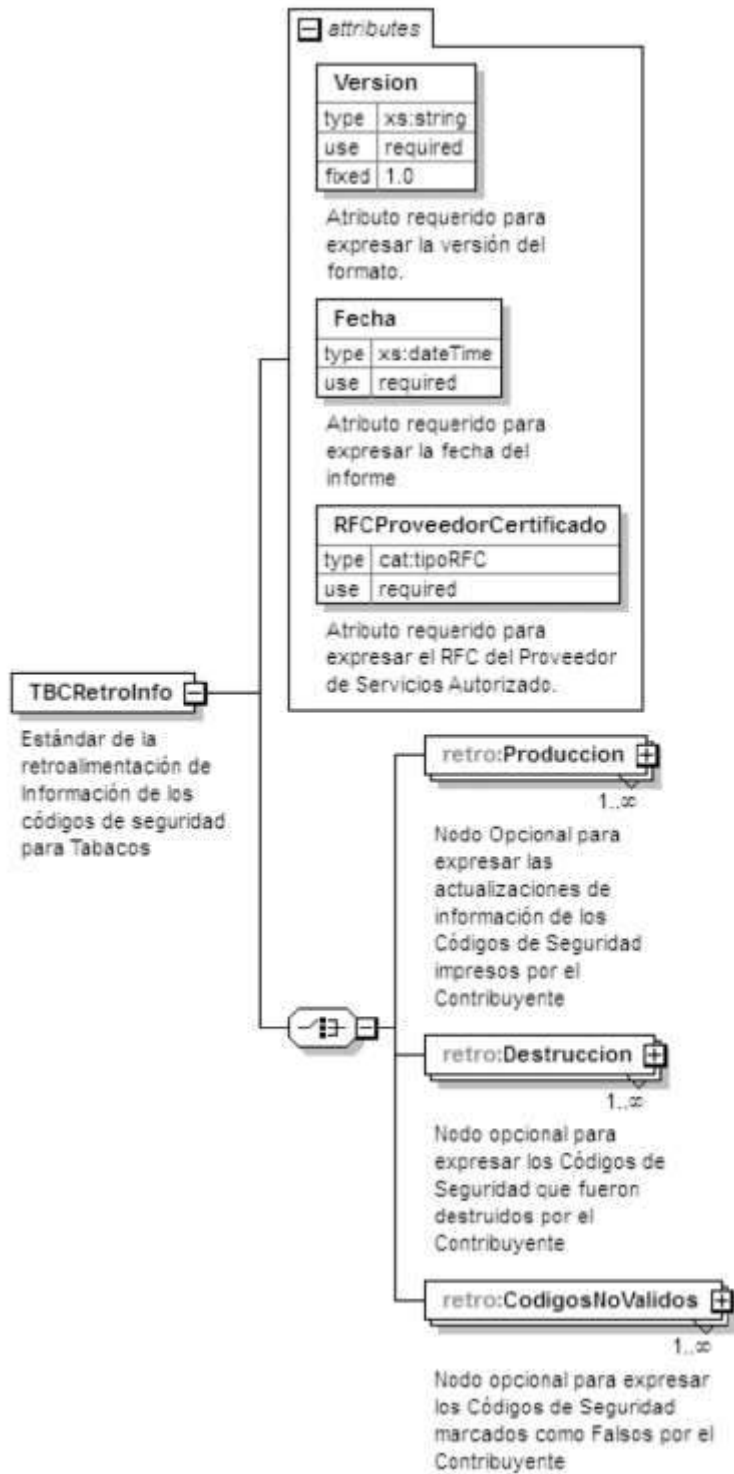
attributes

| Version | |
|---|---|
| type | xs:string |
| use | required |
| fixed | 1.0 |

Atributo requerido para expresar la versión del formato.

| Fecha | |
|---|---|
| type | xs:dateTime |
| use | required |

Atributo requerido para expresar la fecha del informe

| RFCProveedorCertificado | |
|---|---|
| type | cat:tipoRFC |
| use | required |

Atributo requerido para expresar el RFC del Proveedor de Servicios Autorizado.

TBCRetroInfo

Estándar de la retroalimentación de Información de los códigos de seguridad para Tabacos

retro:Produccion

1..∞

Nodo Opcional para expresar las actualizaciones de información de los Códigos de Seguridad impresos por el Contribuyente

retro:Destruccion

1..∞

Nodo opcional para expresar los Códigos de Seguridad que fueron destruidos por el Contribuyente

retro:CodigosNoValidos

1..∞

Nodo opcional para expresar los Códigos de Seguridad marcados como Falsos por el Contribuyente